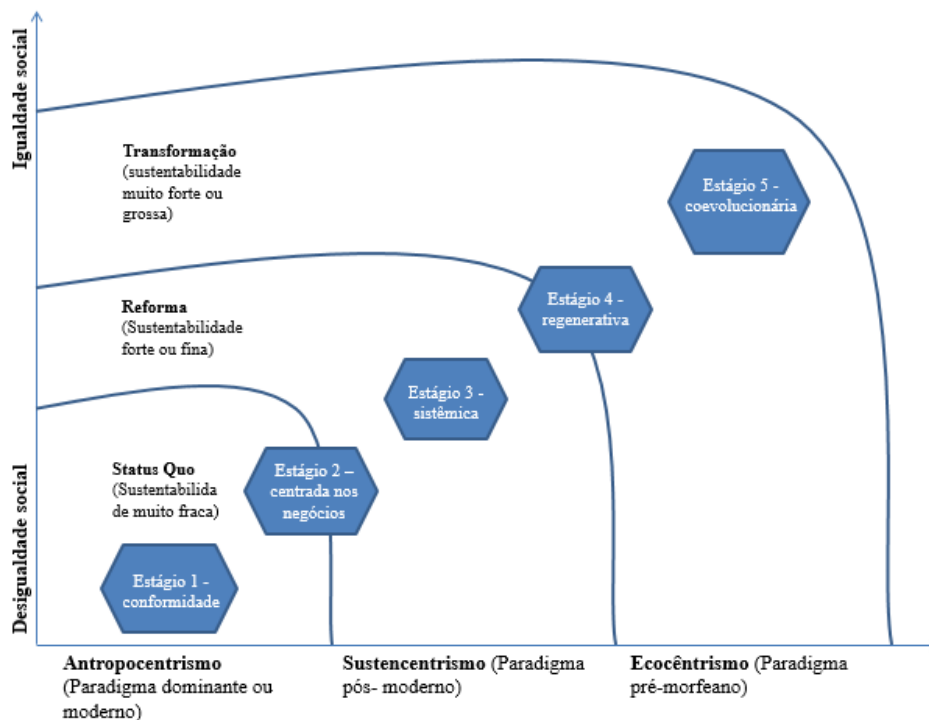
Igualdade social

Transformação
(sustentabilidade muito forte ou grossa)

Estágio 5 - coevolucionária

Reforma
(Sustentabilidade forte ou fina)

Estágio 4 - regenerativa

Estágio 3 - sistêmica

Status Quo
(Sustentabilida de muito fraca)

Estágio 2 – centrada nos negócios

Estágio 1 - conformidade

Desigualdade social

Antropocentrismo
(Paradigma dominante ou moderno)

Sustencentrismo (Paradigma pós- moderno)

Ecocêntrismo (Paradigma pré-morfeano)